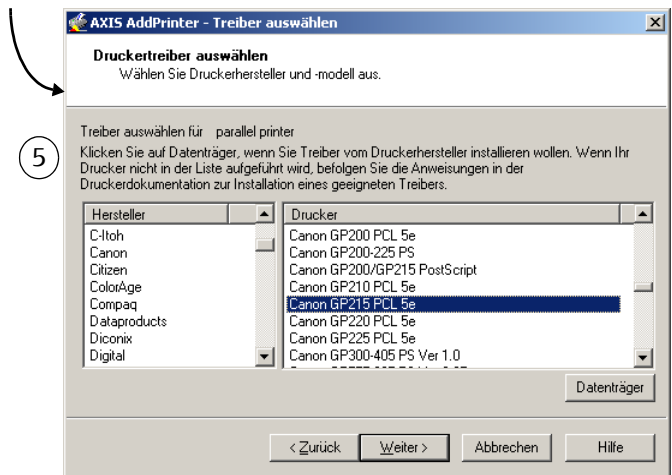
AXIS AddPrinter - Treiber auswählen

Druckertreiber auswählen
Wählen Sie Druckerhersteller und -modell aus.

5

Treiber auswählen für parallel printer

Klicken Sie auf Datenträger, wenn Sie Treiber vom Druckerhersteller installieren wollen. Wenn Ihr Drucker nicht in der Liste aufgeführt wird, befolgen Sie die Anweisungen in der Druckerdokumentation zur Installation eines geeigneten Treibers.

Hersteller
C-Itoh
Canon
Citizen
ColorAge
Compaq
Dataproducts
Diconix
Digital

Drucker
Canon GP200 PCL 5e
Canon GP200-225 PS
Canon GP200/GP215 PostScript
Canon GP210 PCL 5e
Canon GP215 PCL 5e
Canon GP220 PCL 5e
Canon GP225 PCL 5e
Canon GP300-405 PS Ver 1.0
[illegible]

Datenträger

< Zurück
Weiter >
Abbrechen
Hilfe